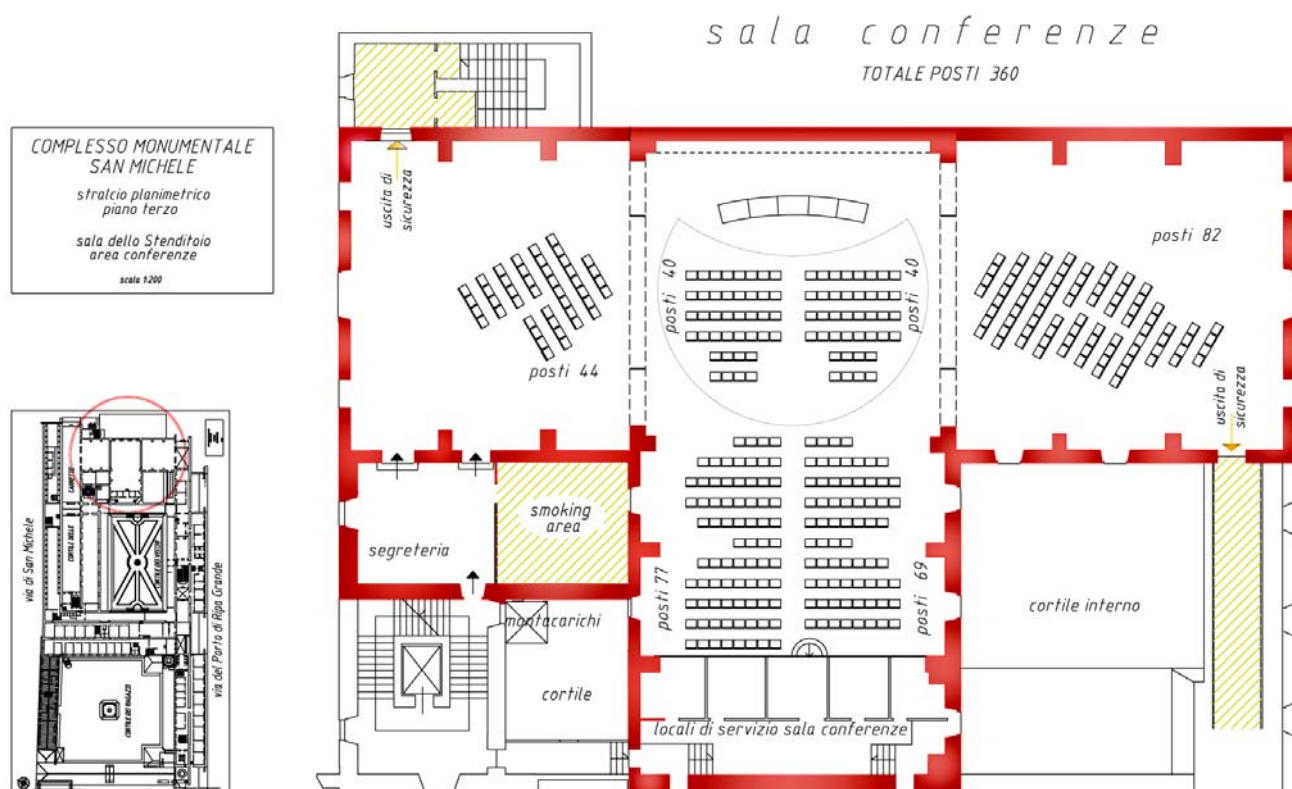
sala conferenze
TOTALE POSTI 360

COMPLESSO MONUMENTALE
SAN MICHELE
stralcio planimetrico
piano terzo
sala dello Stenditoio
area conferenze
scala 1:200

uscita di sicurezza

posti 44

posti 40

posti 40

posti 82

uscita di sicurezza

segreteria

smoking area

posti 77

posti 69

cortile interno

montacarichi

cortile

locali di servizio sala conferenze

via di San Michele

via del Porto di Ripa Grande